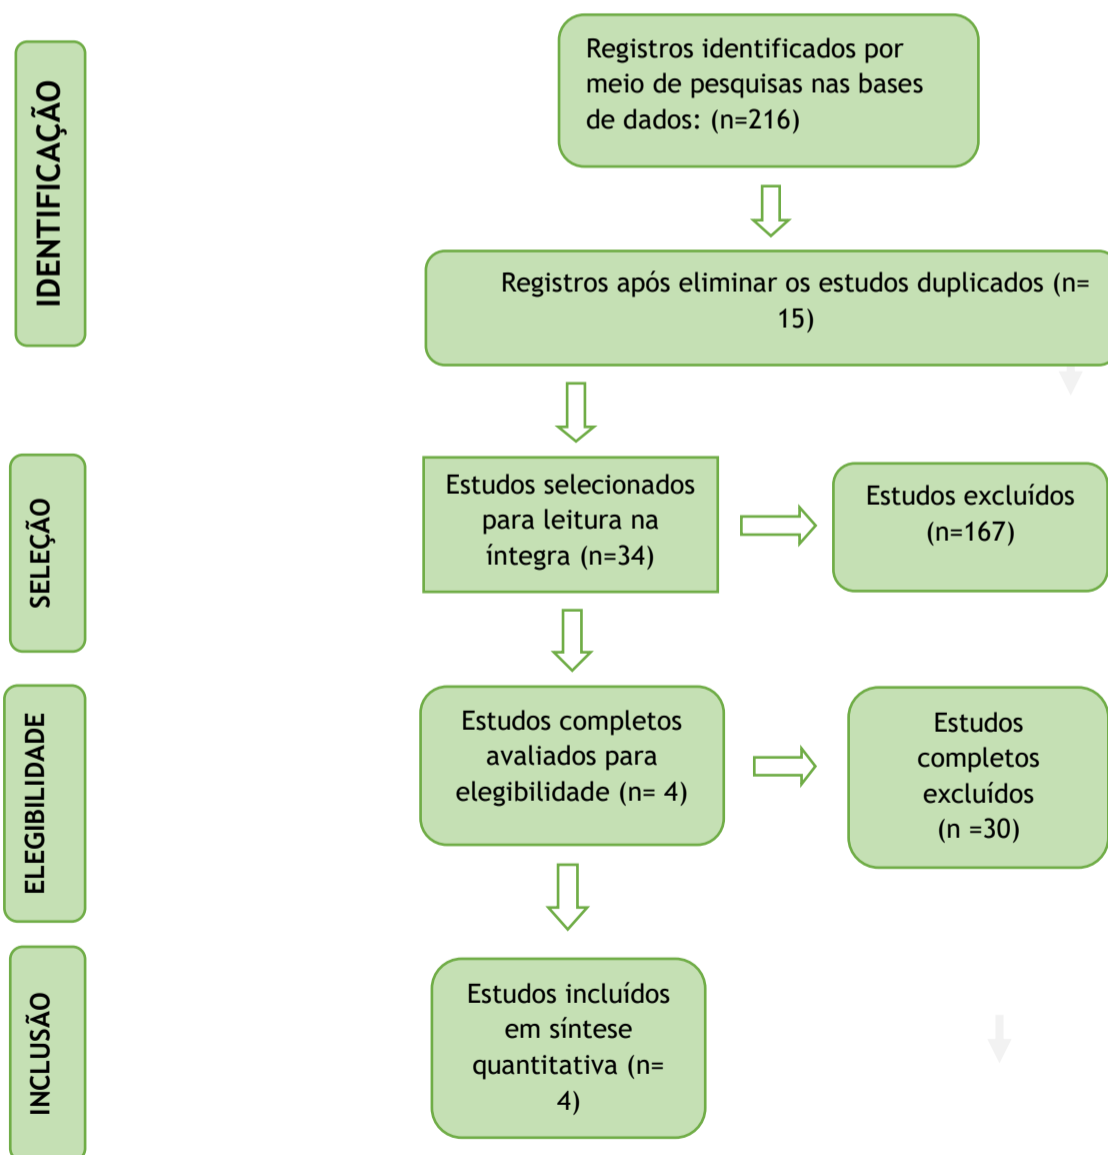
IDENTIFICAÇÃO

Registros identificados por meio de pesquisas nas bases de dados: (n=216)

Registros após eliminar os estudos duplicados (n= 15)

SELEÇÃO

Estudos selecionados para leitura na íntegra (n=34)

Estudos excluídos (n=167)

ELEGIBILIDADE

Estudos completos avaliados para elegibilidade (n= 4)

Estudos completos excluídos (n =30)

INCLUSÃO

Estudos incluídos em síntese quantitativa (n= 4)